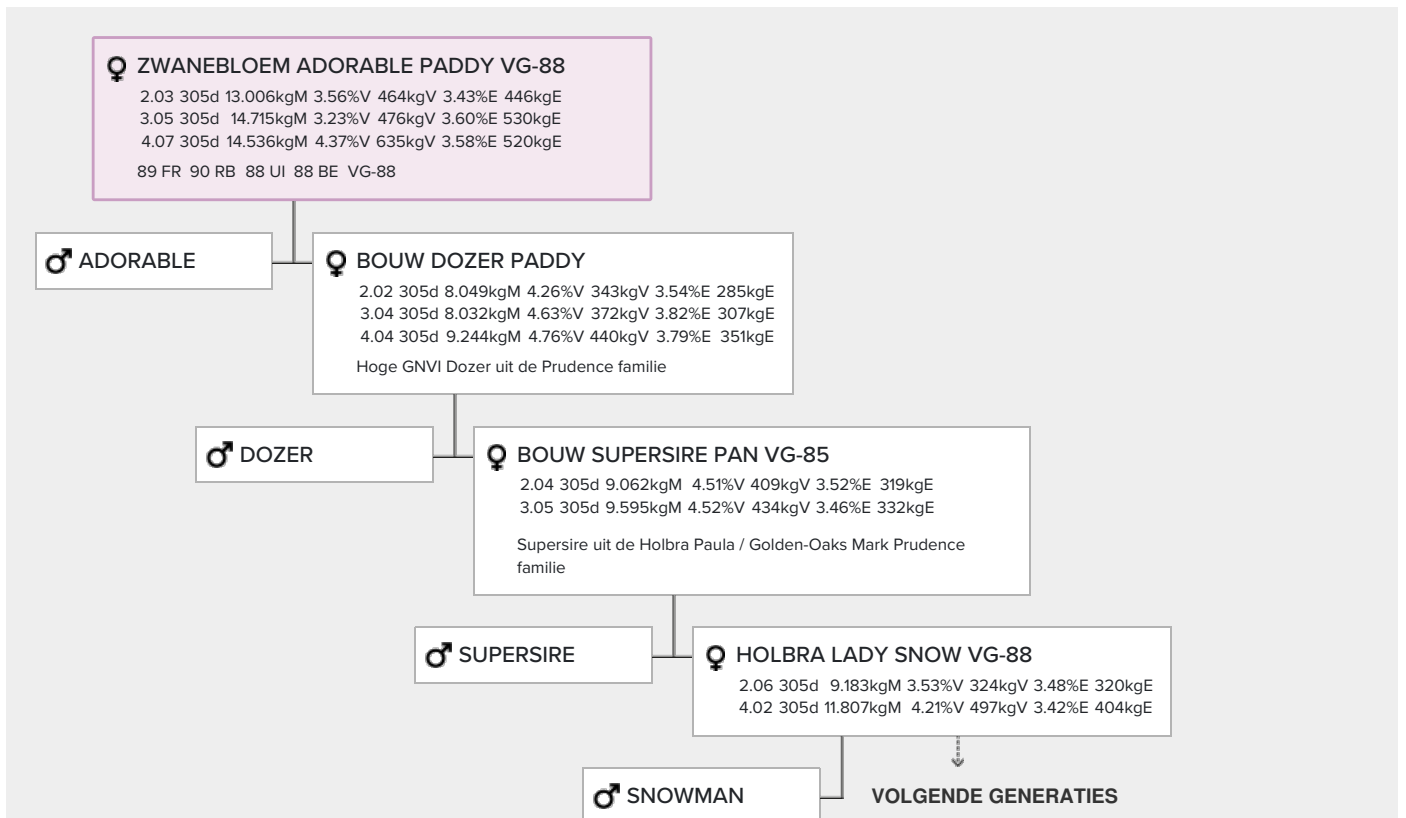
♀ ZWANEBLOEM ADORABLE PADDY VG-88
2.03 305d 13.006kgM 3.56%V 464kgV 3.43%E 446kgE
3.05 305d 14.715kgM 3.23%V 476kgV 3.60%E 530kgE
4.07 305d 14.536kgM 4.37%V 635kgV 3.58%E 520kgE

89 FR 90 RB 88 UI 88 BE VG-88

♂ ADORABLE

♀ BOUW DOZER PADDY
2.02 305d 8.049kgM 4.26%V 343kgV 3.54%E 285kgE
3.04 305d 8.032kgM 4.63%V 372kgV 3.82%E 307kgE
4.04 305d 9.244kgM 4.76%V 440kgV 3.79%E 351kgE

Hoge GNVI Dozer uit de Prudence familie

♂ DOZER

♀ BOUW SUPERSIRE PAN VG-85
2.04 305d 9.062kgM 4.51%V 409kgV 3.52%E 319kgE
3.05 305d 9.595kgM 4.52%V 434kgV 3.46%E 332kgE

Supersire uit de Holbra Paula / Golden-Oaks Mark Prudence familie

♂ SUPERSIRE

♀ HOLBRA LADY SNOW VG-88
2.06 305d 9.183kgM 3.53%V 324kgV 3.48%E 320kgE
4.02 305d 11.807kgM 4.21%V 497kgV 3.42%E 404kgE

♂ SNOWMAN

VOLGENDE GENERATIES